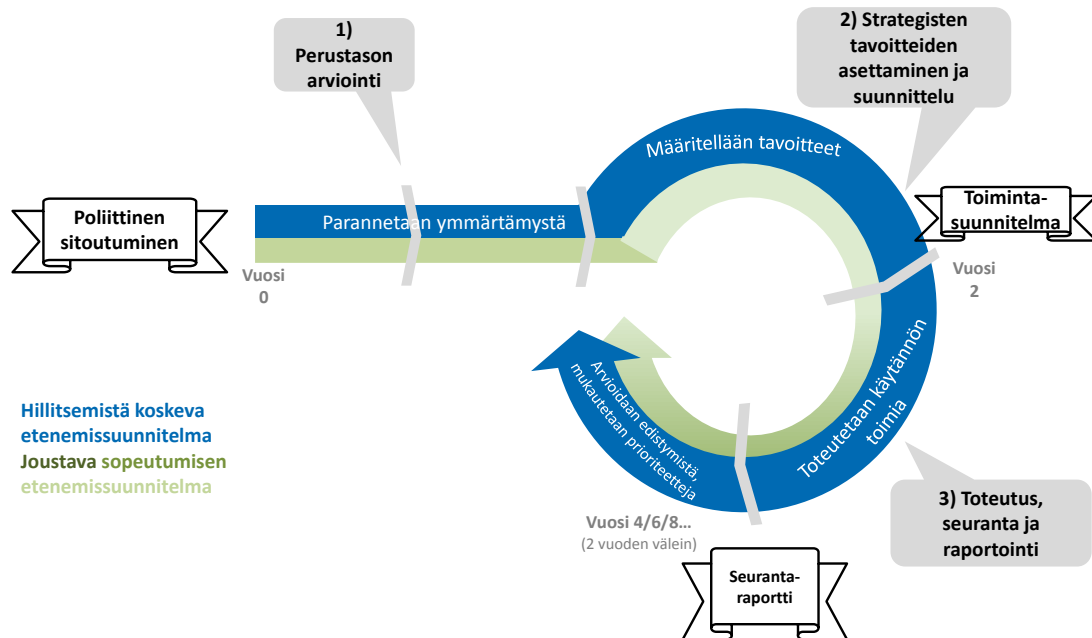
1) Perustason arviointi

2) Strategisten tavoitteiden asettaminen ja suunnittelu

Poliittinen sitoutuminen

Parannetaan ymmärtämystä

Määritellään tavoitteet

Toimintasuunnitelma

Vuosi 0

Vuosi 2

Toteutetaan käytännön toimia

Arvioidaan edistymistä, mukautetaan prioriteetteja

Hillitsemistä koskeva etenemissuunnitelma
Joustava sopeutumisen etenemissuunnitelma

3) Toteutus, seuranta ja raportointi

Vuosi 4/6/8…
(2 vuoden välein)

Seurantaraportti